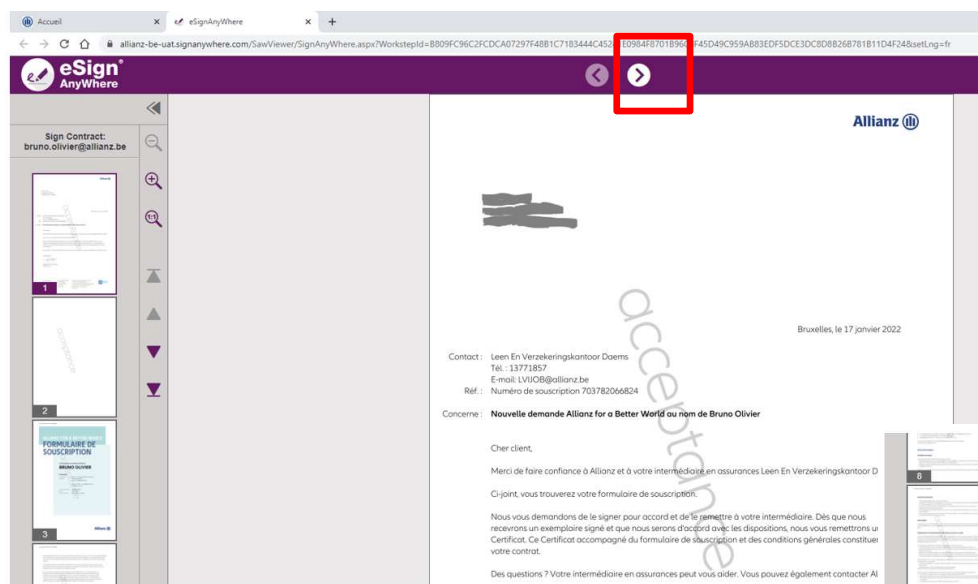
Accueil × eSignAnyWhere × +

allianz-be-uat.signanywhere.com/SawViewer/SignAnyWhere.aspx?WorkstepId=B809FC96C2FCDCA07297F48B1C7183444C452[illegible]E0984F8701B96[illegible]F45D49C959AB83EDF5DCE3DC8D8B26B781B11D4F24&setLng=fr

eSign AnyWhere

Sign Contract: bruno.olivier@allianz.be

1

2

FORMULAIRE DE SOUSCRIPTION

BRUNO OLIVIER

Allianz

3

Allianz

acceptance

Bruxelles, le 17 janvier 2022

Contact : Leen En Verzekeringskantoor Daems
Tél. : 13771857
E-mail: LVIJOB@allianz.be
Réf. : Numéro de souscription 703782066824

Concerne : Nouvelle demande Allianz for a Better World au nom de Bruno Olivier

Cher client,

Merci de faire confiance à Allianz et à votre intermédiaire en assurances Leen En Verzekeringskantoor D

Ci-joint, vous trouverez votre formulaire de souscription.

Nous vous demandons de le signer pour accord et de le remettre à votre intermédiaire. Dès que nous recevrons un exemplaire signé et que nous serons d'accord avec les dispositions, nous vous remettrons u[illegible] Certificat. Ce Certificat accompagné du formulaire de souscription et des conditions générales constitue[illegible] votre contrat.

Des questions ? Votre intermédiaire en assurances peut vous aider. Vous pouvez également contacter Al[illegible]

8